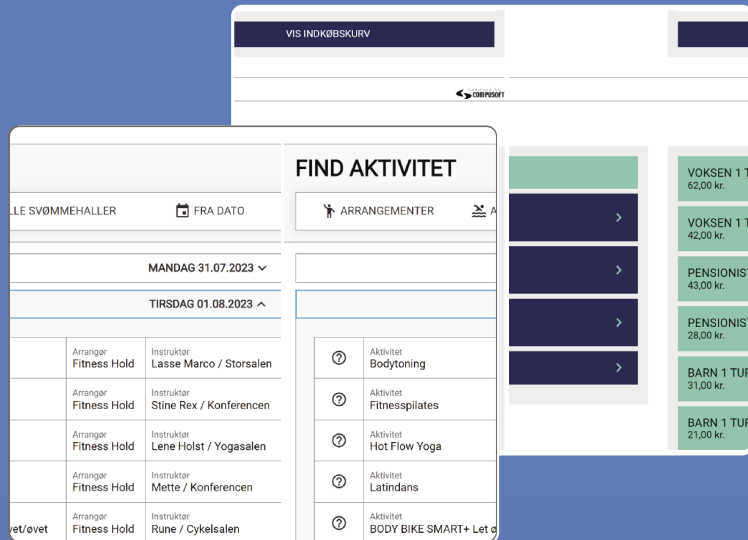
VIS INDKØBSKURV

COMPUSOFT

VOKSEN 1 T
62,00 kr.

VOKSEN 1 T
42,00 kr.

PENSIONIST
43,00 kr.

PENSIONIST
28,00 kr.

BARN 1 TUR
31,00 kr.

BARN 1 TUR
21,00 kr.

FIND AKTIVITET

LLE SVØMMEHALLER

FRA DATO

ARRANGEMENTER

A

MANDAG 31.07.2023

TIRSDAG 01.08.2023

| | Arrangør | Instruktør | | Aktivitet |
|---|---|---|---|---|
| | Fitness Hold | Lasse Marco / Storsalen | ? | Bodytoning |
| | Fitness Hold | Stine Rex / Konferencen | ? | Fitnesspilates |
| | Fitness Hold | Lene Holst / Yogasalen | ? | Hot Flow Yoga |
| | Fitness Hold | Mette / Konferencen | ? | Latindans |
| øvet/øvet | Fitness Hold | Rune / Cykelsalen | ? | BODY BIKE SMART+ Let ø |